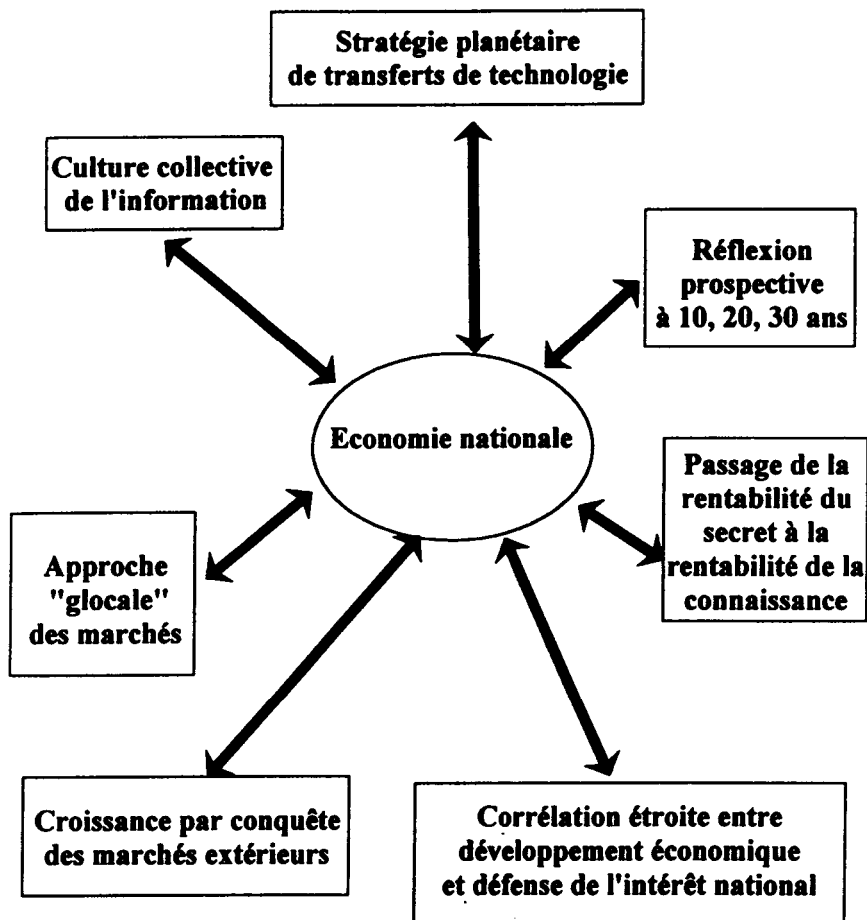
Stratégie planétaire de transferts de technologie

Culture collective de l'information

Réflexion prospective à 10, 20, 30 ans

Economie nationale

Passage de la rentabilité du secret à la rentabilité de la connaissance

Approche "glocale" des marchés

Croissance par conquête des marchés extérieurs

Corrélation étroite entre développement économique et défense de l'intérêt national